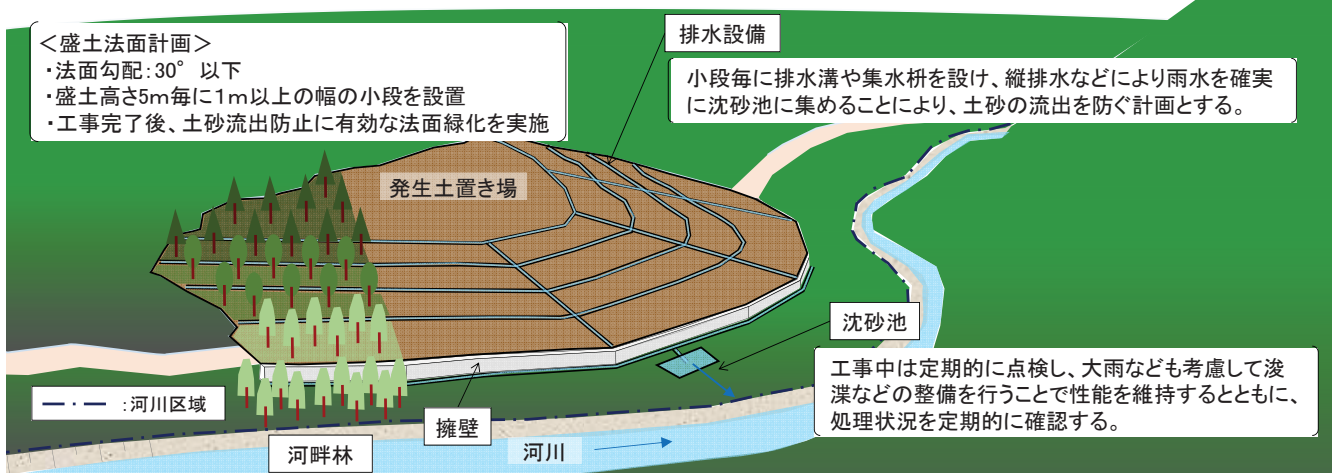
＜盛土法面計画＞
・法面勾配：30°以下
・盛土高さ5m毎に1m以上の幅の小段を設置
・工事完了後、土砂流出防止に有効な法面緑化を実施

排水設備

小段毎に排水溝や集水桝を設け、縦排水などにより雨水を確実に沈砂池に集めることにより、土砂の流出を防ぐ計画とする。

発生土置き場

沈砂池

工事中は定期的に点検し、大雨なども考慮して浚渫などの整備を行うことで性能を維持するとともに、処理状況を定期的に確認する。

：河川区域

擁壁

河畔林

河川